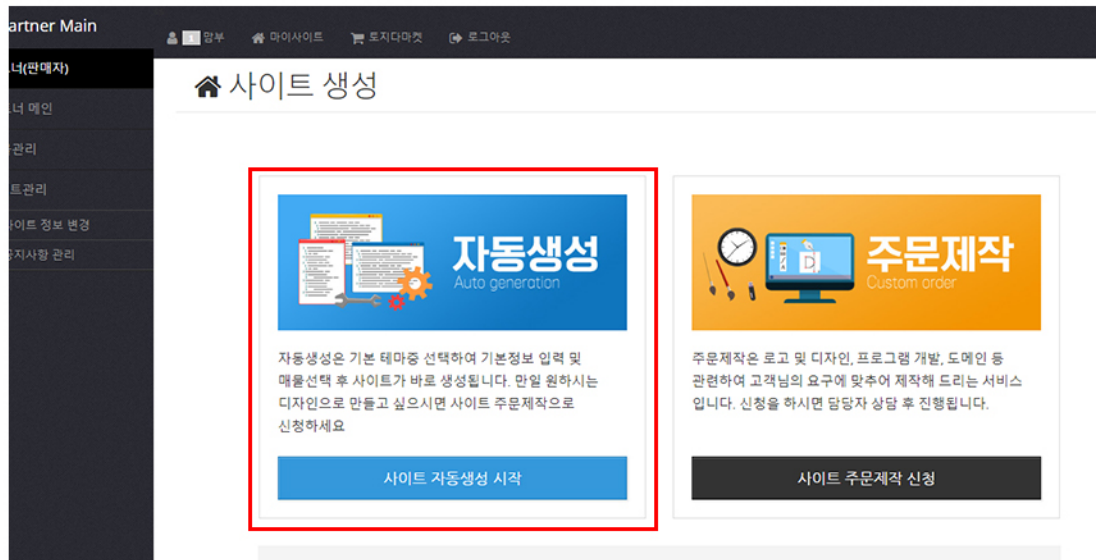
artner Main

너(판매자)
너 메인
관리
트관리
사이트 정보 변경
공지사항 관리

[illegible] 암부
마이사이트
토지다마켓
로그아웃

사이트 생성

자동생성
Auto generation

자동생성은 기본 테마중 선택하여 기본정보 입력 및 매물선택 후 사이트가 바로 생성됩니다. 만일 원하시는 디자인으로 만들고 싶으시면 사이트 주문제작으로 신청하세요

사이트 자동생성 시작

주문제작
Custom order

주문제작은 로고 및 디자인, 프로그램 개발, 도메인 등 관련하여 고객님의 요구에 맞추어 제작해 드리는 서비스 입니다. 신청을 하시면 담당자 상담 후 진행됩니다.

사이트 주문제작 신청